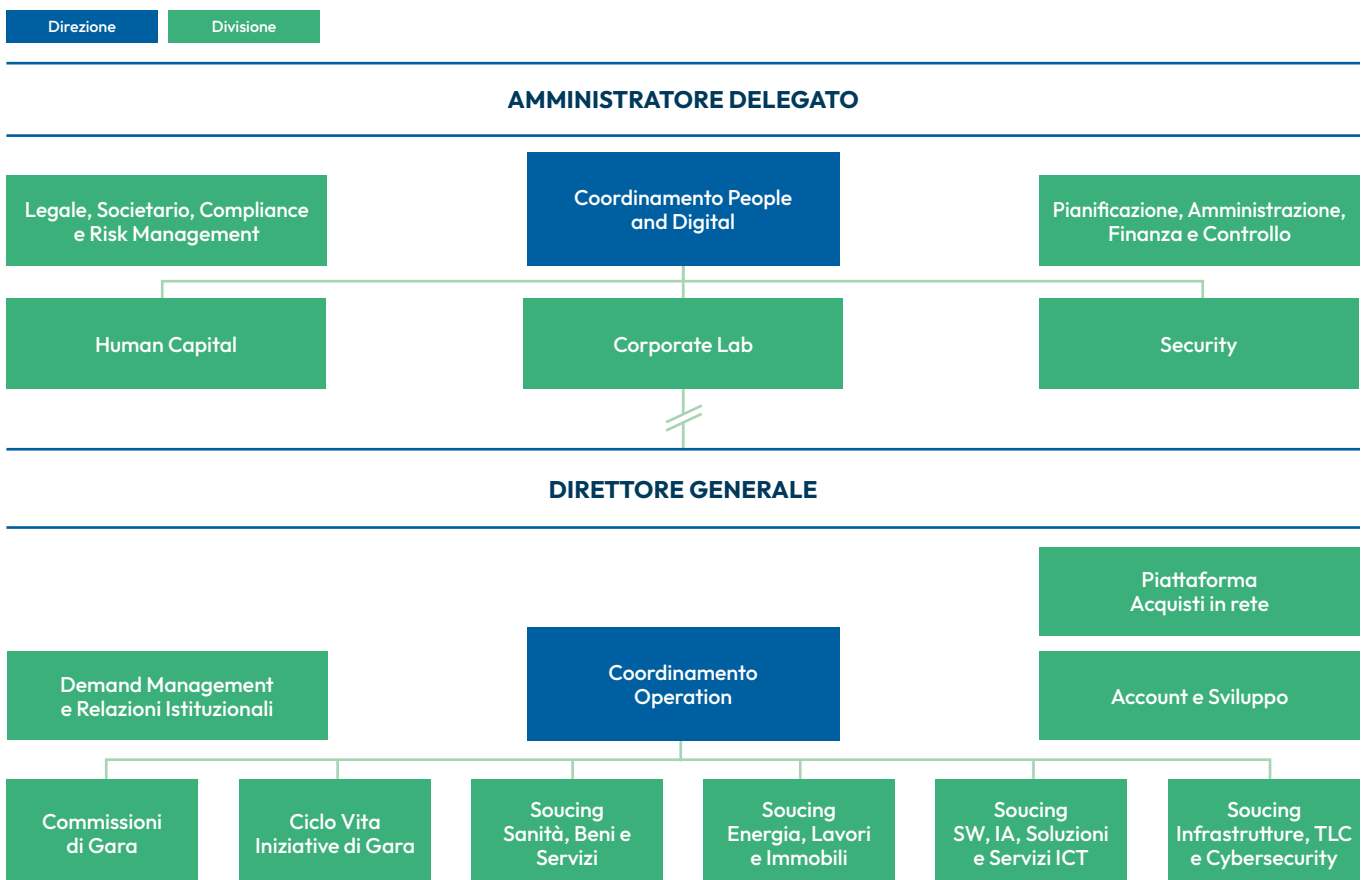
Direzione
Divisione

AMMINISTRATORE DELEGATO

Legale, Societario, Compliance e Risk Management

Coordinamento People and Digital

Pianificazione, Amministrazione, Finanza e Controllo

Human Capital

Corporate Lab

Security

DIRETTORE GENERALE

Piattaforma Acquisti in rete

Demand Management e Relazioni Istituzionali

Coordinamento Operation

Account e Sviluppo

Commissioni di Gara

Ciclo Vita Iniziative di Gara

Soucing Sanità, Beni e Servizi

Soucing Energia, Lavori e Immobili

Soucing SW, IA, Soluzioni e Servizi ICT

Soucing Infrastrutture, TLC e Cybersecurity